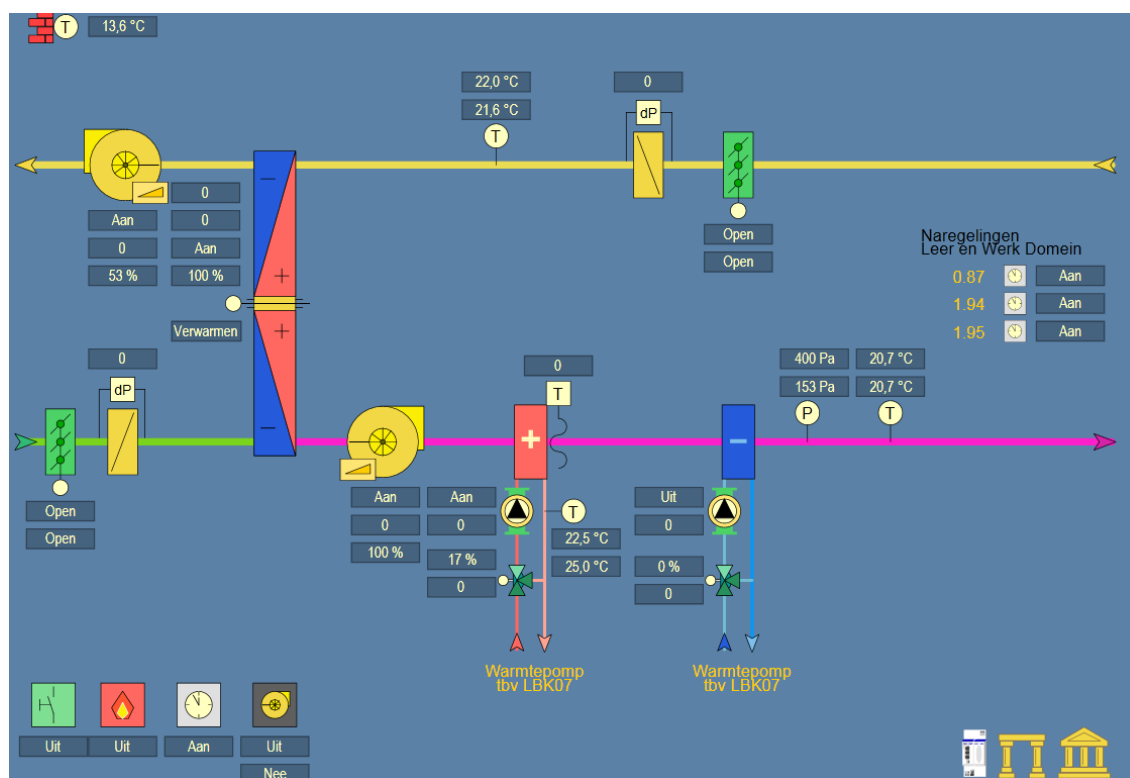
T 13,6 °C

22,0 °C
21,6 °C
T

0
dP

0
Aan 0
0 Aan
53 % 100 %

Open
Open

Naregelingen
Leer en Werk Domein
0.87 Aan
1.94 Aan
1.95 Aan

Verwarmen

0
dP

0
T

400 Pa 20,7 °C
153 Pa 20,7 °C
P T

Open
Open

Aan Aan
0 0
100 % 17 %
0
T
22,5 °C
25,0 °C

Uit
0
0 %
0

Warmtepomp
tbv LBK07

Warmtepomp
tbv LBK07

Uit Uit Aan Uit
Nee